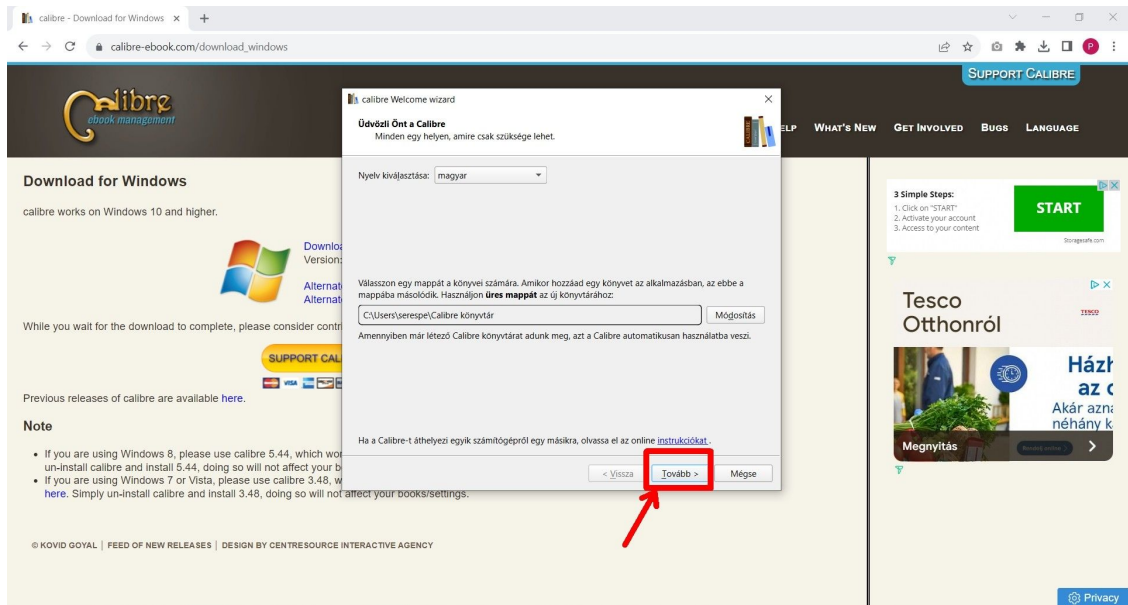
calibre - Download for Windows ×

calibre-ebook.com/download_windows

SUPPORT CALIBRE

calibre
ebook management

ELP WHAT'S NEW GET INVOLVED BUGS LANGUAGE

Download for Windows

calibre works on Windows 10 and higher.

Downloa
Version:

Alternat
Alternat

While you wait for the download to complete, please consider contr

SUPPORT CAL

Previous releases of calibre are available here.

Note

• If you are using Windows 8, please use calibre 5.44, which wor un-install calibre and install 5.44, doing so will not affect your b
• If you are using Windows 7 or Vista, please use calibre 3.48, w here. Simply un-install calibre and install 3.48, doing so will not affect your books/settings.

© KOVID GOYAL | FEED OF NEW RELEASES | DESIGN BY CENTRESOURCE INTERACTIVE AGENCY

calibre Welcome wizard

Üdvözli Önt a Calibre
Minden egy helyen, amire csak szüksége lehet.

Nyelv kiválasztása: magyar

Válasszon egy mappát a könyvei számára. Amikor hozzáad egy könyvet az alkalmazásban, az ebbe a mappába másolódik. Használjon **üres mappát** az új könyvtárához:

C:\Users\serespe\Calibre könyvtár

Módosítás

Amennyiben már létező Calibre könyvtárat adunk meg, azt a Calibre automatikusan használatba veszi.

Ha a Calibre-t áthelyezi egyik számítógépről egy másikra, olvassa el az online instrukciókat .

< Vissza

Tovább >

Mégse

3 Simple Steps:
1. Click on "START"
2. Activate your account
3. Access to your content

START

Storagesafe.com

Tesco
Otthonról

TESCO

Ház
az
Akár azn
néhány

Megnyitás

Privacy